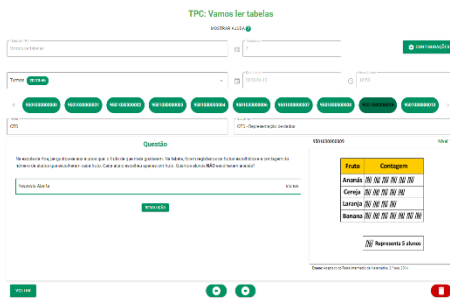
TPC: Vamos ler tabelas

DESCREVA A LIÇÃO

Vamos ler tabelas

7

CONFIGURAÇÕES

Tarefas

Questão

Na escola da Rita, perguntou-se aos alunos qual o fruto de que mais gostavam. Na tabela, foram registados os frutos escolhidos e a contagem do número de alunos que escolheram cada fruto. Cada aluno escolheu apenas um fruto. Quantos alunos NÃO escolheram ananás?

Resposta Aberta

RESOLUÇÃO

OT1

OT1 - Representação de dados

| Fruta | Contagem |
|---|---|
| Ananás | |
| Cereja | |
| Laranja | |
| Banana | |

Representa 5 alunos

VOLTAR